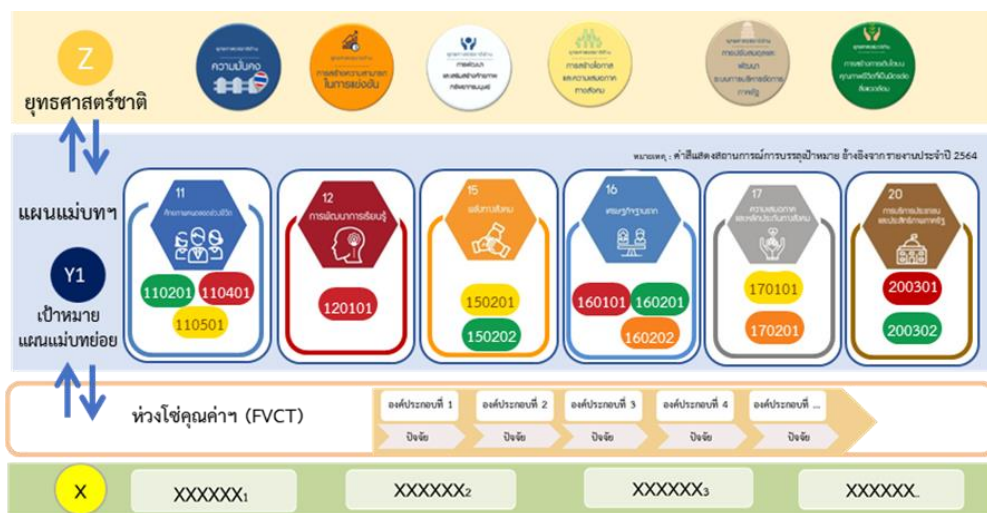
Z

ยุทธศาสตร์ชาติ

ความมั่นคง

การสร้างความสามารถในการแข่งขัน

การพัฒนาและเสริมสร้างศักยภาพทรัพยากรมนุษย์

การสร้างโอกาสและความเสมอภาคทางสังคม

การปรับสมดุลและพัฒนาระบบการบริหารจัดการภาครัฐ

การสร้างการเติบโตบนคุณภาพชีวิตที่เป็นมิตรต่อสิ่งแวดล้อม

หมายเหตุ : ค่าสีแสดงสถานการณ์การบรรลุเป้าหมาย อ้างอิงจาก รายงานประจำปี 2564

แผนแม่บทฯ

Y1

เป้าหมายแผนแม่บทย่อย

11 ศักยภาพคนตลอดช่วงชีวิต

110201 110401 110501

12 การพัฒนาการเรียนรู้

120101

15 พลังทางสังคม

150201 150202

16 เศรษฐกิจฐานราก

160101 160201 160202

17 ความเสมอภาคและหลักประกันทางสังคม

170101 170201

20 การบริการประชาชนและประสิทธิภาพภาครัฐ

200301 200302

ห่วงโซ่คุณค่าฯ (FVCT)

องค์ประกอบที่ 1 ปัจจัย

องค์ประกอบที่ 2 ปัจจัย

องค์ประกอบที่ 3 ปัจจัย

องค์ประกอบที่ 4 ปัจจัย

องค์ประกอบที่ ... ปัจจัย

X

XXXXXX$_1$

XXXXXX$_2$

XXXXXX$_3$

XXXXXX.